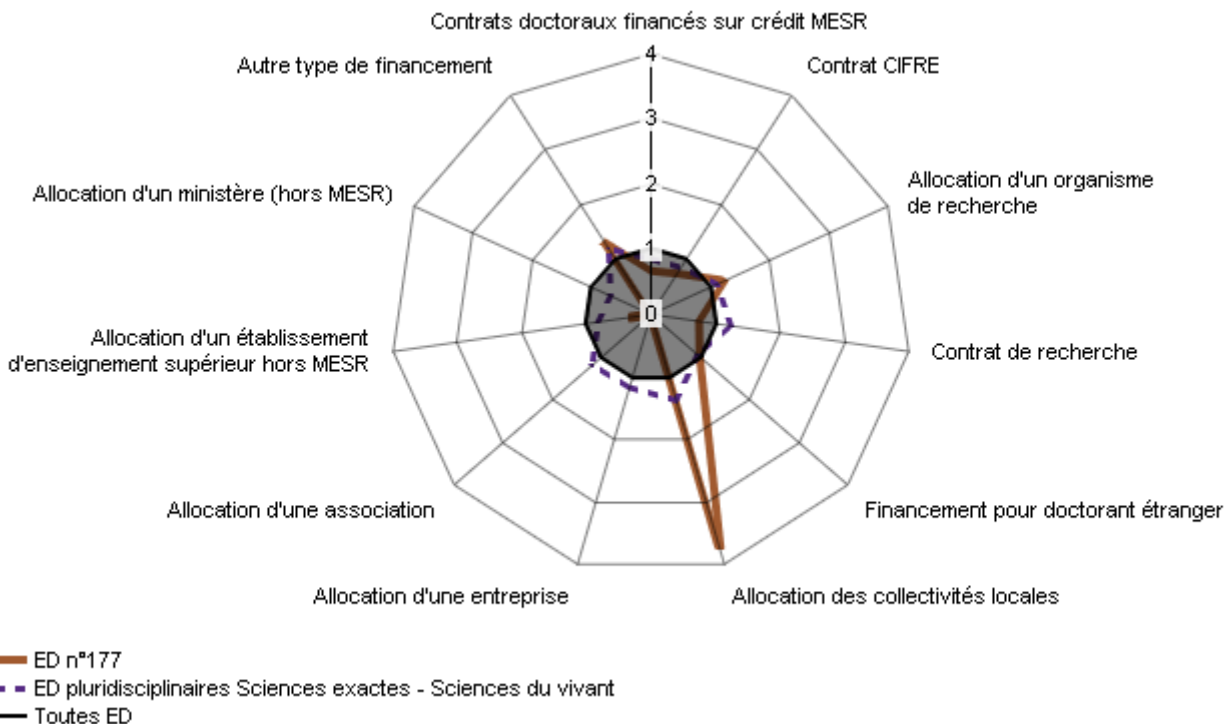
Contrats doctoraux financés sur crédit MESR

Contrat CIFRE

Allocation d'un organisme de recherche

Contrat de recherche

Financement pour doctorant étranger

Allocation des collectivités locales

Allocation d'une entreprise

Allocation d'une association

Allocation d'un établissement d'enseignement supérieur hors MESR

Allocation d'un ministère (hors MESR)

Autre type de financement

4
3
2
1
0

ED n°177
ED pluridisciplinaires Sciences exactes - Sciences du vivant
Toutes ED